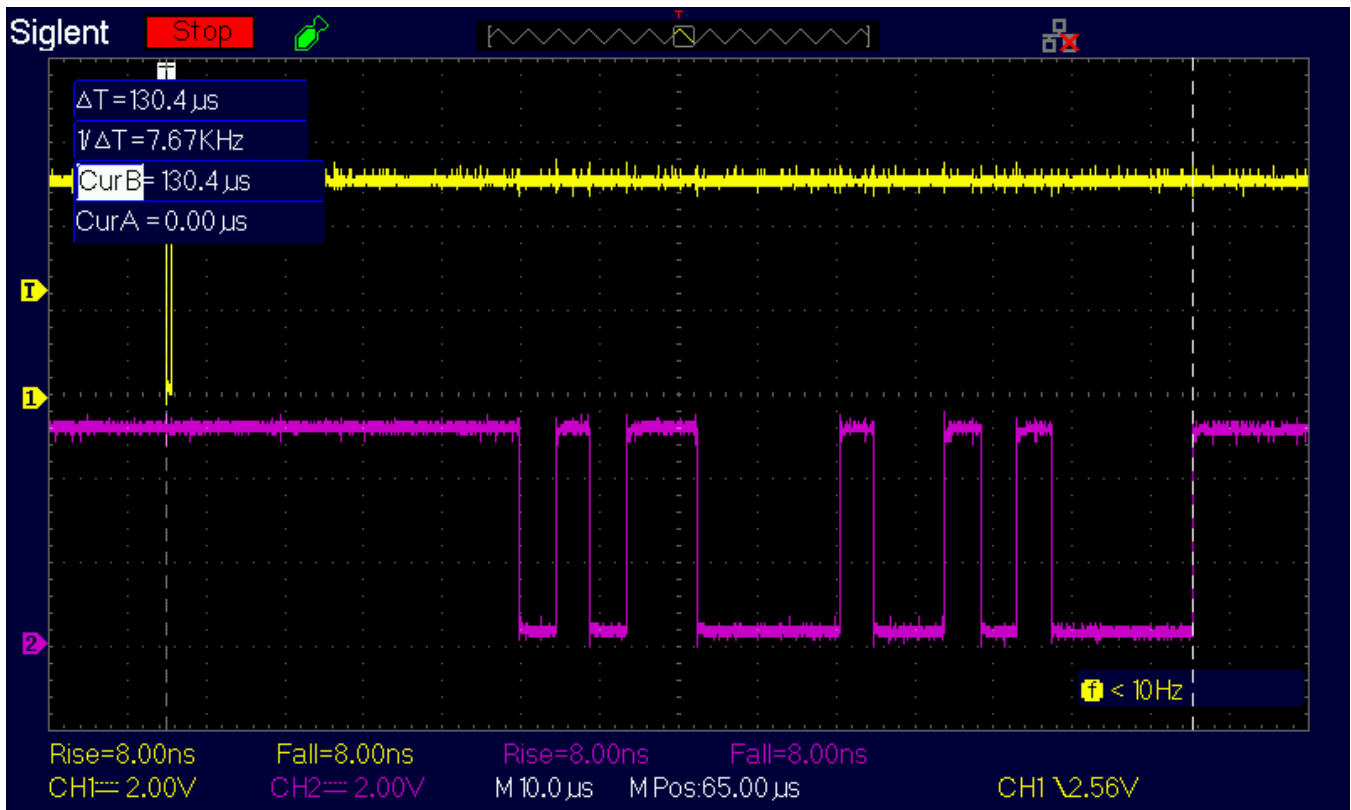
Siglent Stop

T

$\Delta$T = 130.4 µs
1/$\Delta$T = 7.67KHz
CurB = 130.4 µs
CurA = 0.00 µs

T
1
2

f < 10Hz

Rise=8.00ns Fall=8.00ns Rise=8.00ns Fall=8.00ns
CH1 2.00V CH2 2.00V M 10.0 µs M Pos:65.00 µs CH1 \2.56V